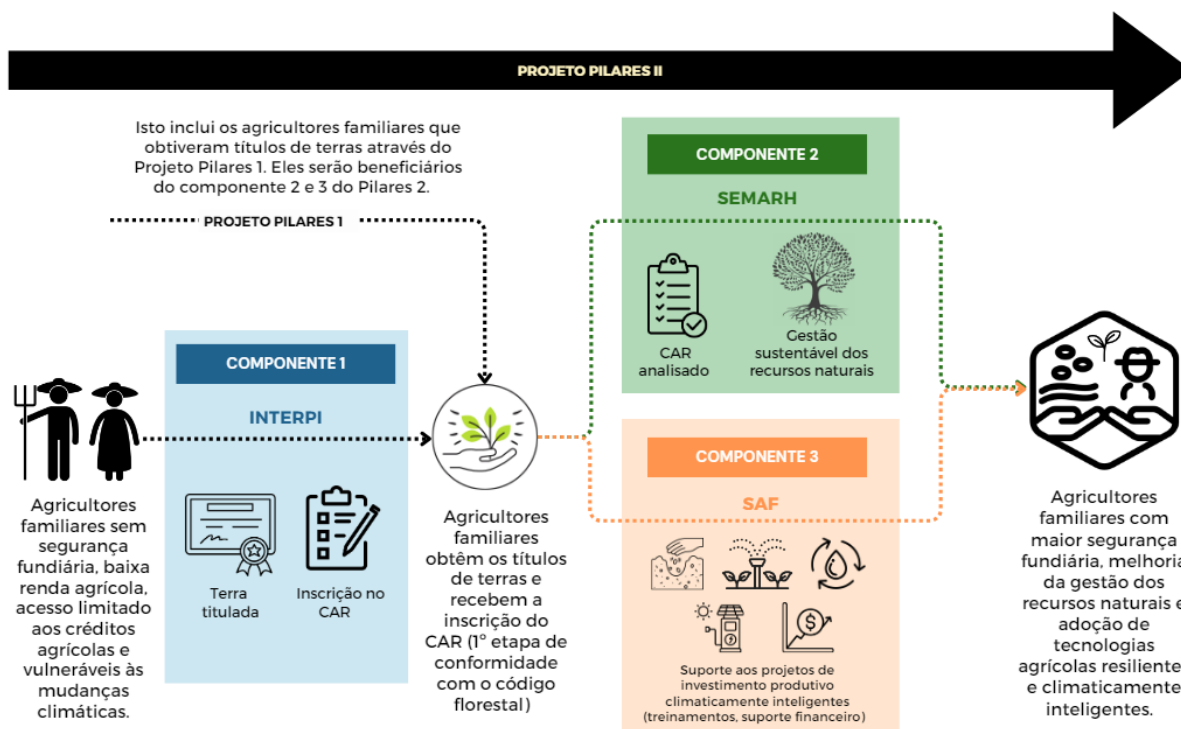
PROJETO PILARES II

Isto inclui os agricultores familiares que obtiveram títulos de terras através do Projeto Pilares 1. Eles serão beneficiários do componente 2 e 3 do Pilares 2.

PROJETO PILARES 1

Agricultores familiares sem segurança fundiária, baixa renda agrícola, acesso limitado aos créditos agrícolas e vulneráveis às mudanças climáticas.

COMPONENTE 1

INTERPI

Terra titulada

Inscrição no CAR

Agricultores familiares obtêm os títulos de terras e recebem a inscrição do CAR (1° etapa de conformidade com o código florestal)

COMPONENTE 2

SEMARH

CAR analisado

Gestão sustentável dos recursos naturais

COMPONENTE 3

SAF

Suporte aos projetos de investimento produtivo climaticamente inteligentes (treinamentos, suporte financeiro)

Agricultores familiares com maior segurança fundiária, melhoria da gestão dos recursos naturais e adoção de tecnologias agrícolas resiliente e climaticamente inteligentes.